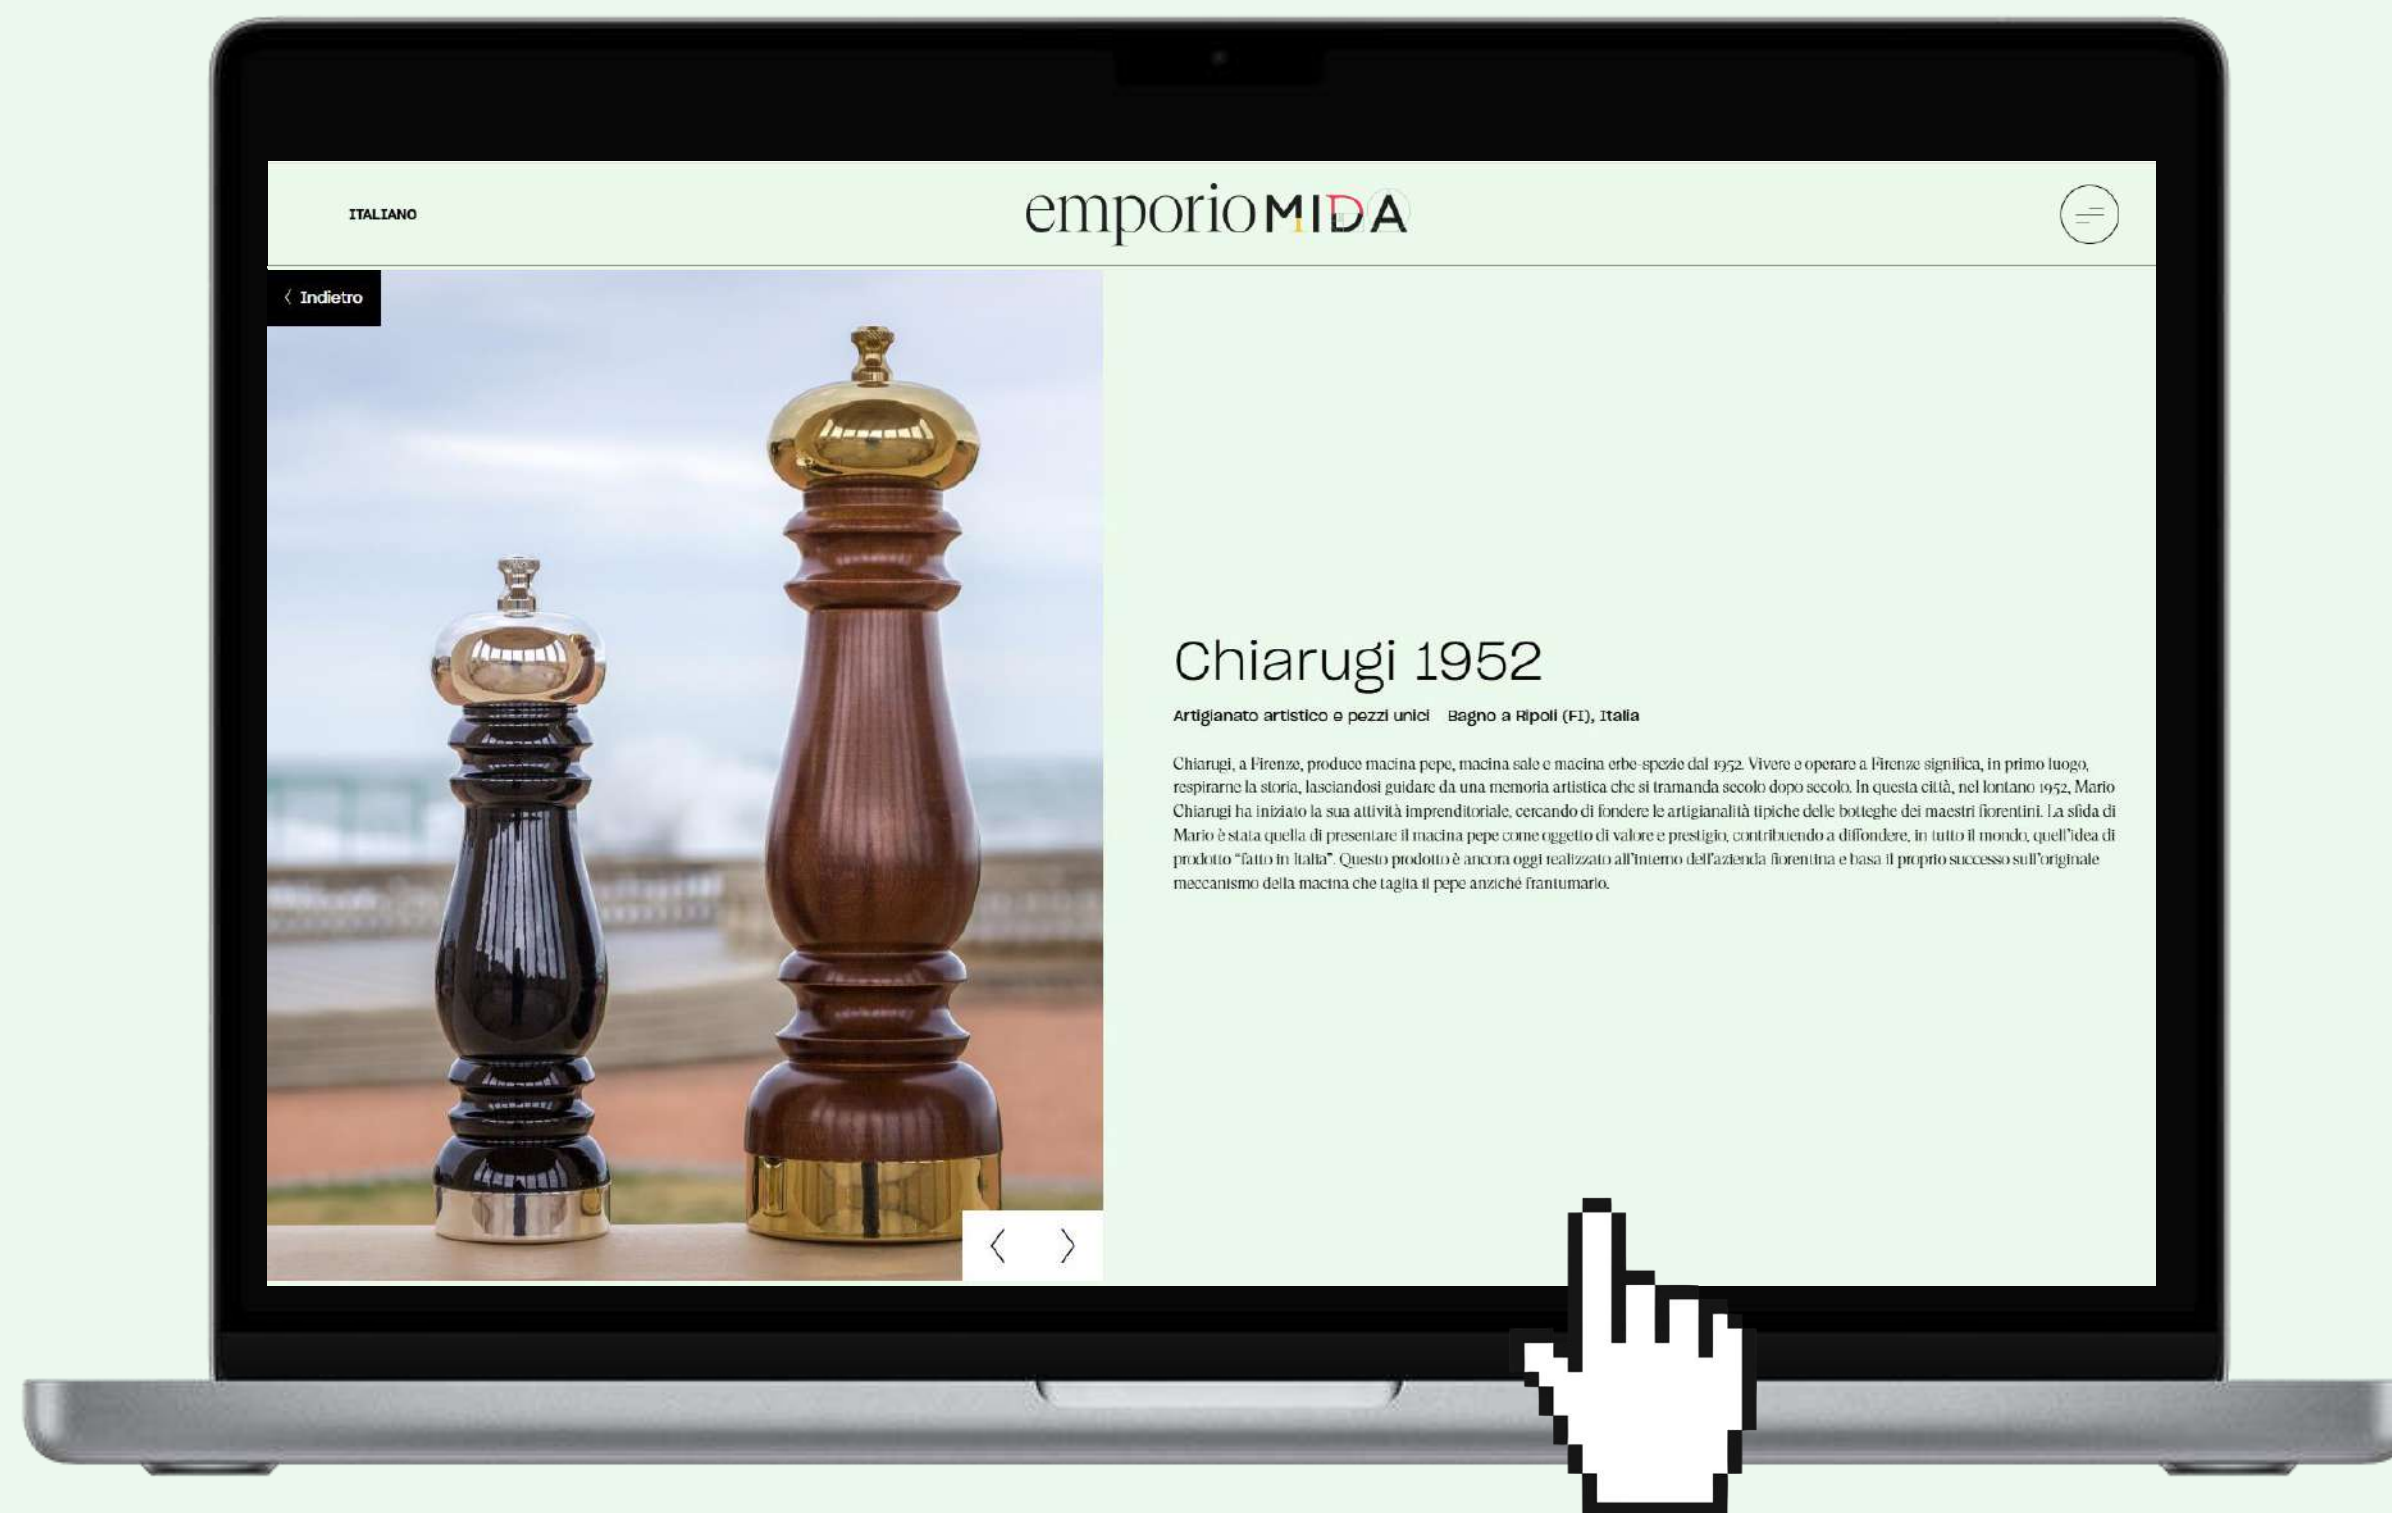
ITALIANO

emporio MIDA

‹ Indietro

Chiarugi 1952

Artigianato artistico e pezzi unici Bagno a Ripoli (FI), Italia

Chiarugi, a Firenze, produce macina pepe, macina sale e macina erbe-spezie dal 1952. Vivere e operare a Firenze significa, in primo luogo, respirarne la storia, lasciandosi guidare da una memoria artistica che si tramanda secolo dopo secolo. In questa città, nel lontano 1952, Mario Chiarugi ha iniziato la sua attività imprenditoriale, cercando di fondere le artigianalità tipiche delle botteghe dei maestri fiorentini. La sfida di Mario è stata quella di presentare il macina pepe come oggetto di valore e prestigio, contribuendo a diffondere, in tutto il mondo, quell'idea di prodotto "fatto in Italia". Questo prodotto è ancora oggi realizzato all'interno dell'azienda fiorentina e basa il proprio successo sull'originale meccanismo della macina che taglia il pepe anziché frantumarlo.